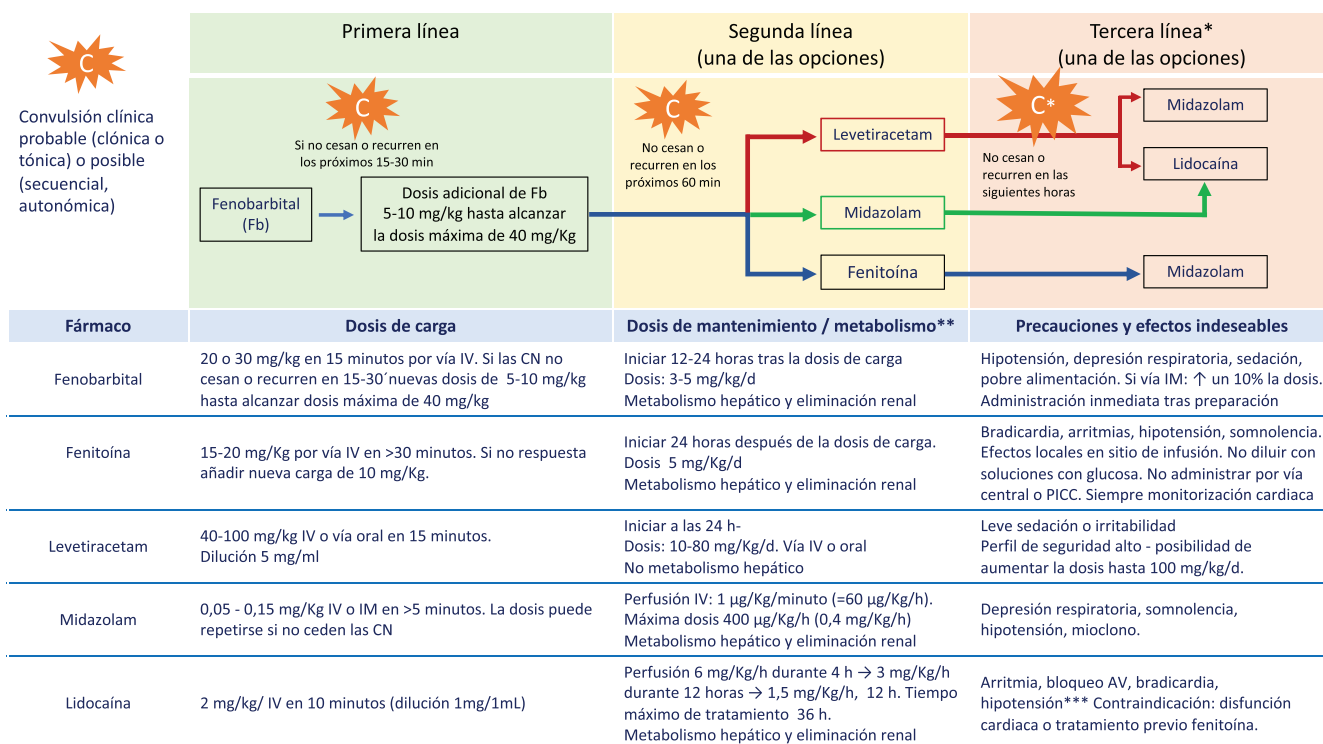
C

Convulsión clínica probable (clónica o tónica) o posible (secuencial, autonómica)

Primera línea

C

Si no cesan o recurren en los próximos 15-30 min

Fenobarbital (Fb)

Dosis adicional de Fb 5-10 mg/kg hasta alcanzar la dosis máxima de 40 mg/Kg

Segunda línea (una de las opciones)

C

No cesan o recurren en los próximos 60 min

Levetiracetam

Midazolam

Fenitoína

Tercera línea* (una de las opciones)

C*

No cesan o recurren en las siguientes horas

Midazolam

Lidocaína

Midazolam

| Fármaco | Dosis de carga | Dosis de mantenimiento / metabolismo** | Precauciones y efectos indeseables |
|---|---|---|---|
| Fenobarbital | 20 o 30 mg/kg en 15 minutos por vía IV. Si las CN no cesan o recurren en 15-30´nuevas dosis de 5-10 mg/kg hasta alcanzar dosis máxima de 40 mg/kg | Iniciar 12-24 horas tras la dosis de carga Dosis: 3-5 mg/kg/d Metabolismo hepático y eliminación renal | Hipotensión, depresión respiratoria, sedación, pobre alimentación. Si vía IM: ↑ un 10% la dosis. Administración inmediata tras preparación |
| Fenitoína | 15-20 mg/Kg por vía IV en >30 minutos. Si no respuesta añadir nueva carga de 10 mg/Kg. | Iniciar 24 horas después de la dosis de carga. Dosis 5 mg/Kg/d Metabolismo hepático y eliminación renal | Bradicardia, arritmias, hipotensión, somnolencia. Efectos locales en sitio de infusión. No diluir con soluciones con glucosa. No administrar por vía central o PICC. Siempre monitorización cardiaca |
| Levetiracetam | 40-100 mg/kg IV o vía oral en 15 minutos. Dilución 5 mg/ml | Iniciar a las 24 h- Dosis: 10-80 mg/Kg/d. Vía IV o oral No metabolismo hepático | Leve sedación o irritabilidad Perfil de seguridad alto - posibilidad de aumentar la dosis hasta 100 mg/kg/d. |
| Midazolam | 0,05 - 0,15 mg/Kg IV o IM en >5 minutos. La dosis puede repetirse si no ceden las CN | Perfusión IV: 1 µg/Kg/minuto (=60 µg/Kg/h). Máxima dosis 400 µg/Kg/h (0,4 mg/Kg/h) Metabolismo hepático y eliminación renal | Depresión respiratoria, somnolencia, hipotensión, mioclono. |
| Lidocaína | 2 mg/kg/ IV en 10 minutos (dilución 1mg/1mL) | Perfusión 6 mg/Kg/h durante 4 h → 3 mg/Kg/h durante 12 horas → 1,5 mg/Kg/h, 12 h. Tiempo máximo de tratamiento 36 h. Metabolismo hepático y eliminación renal | Arritmia, bloqueo AV, bradicardia, hipotensión*** Contraindicación: disfunción cardiaca o tratamiento previo fenitoína. |